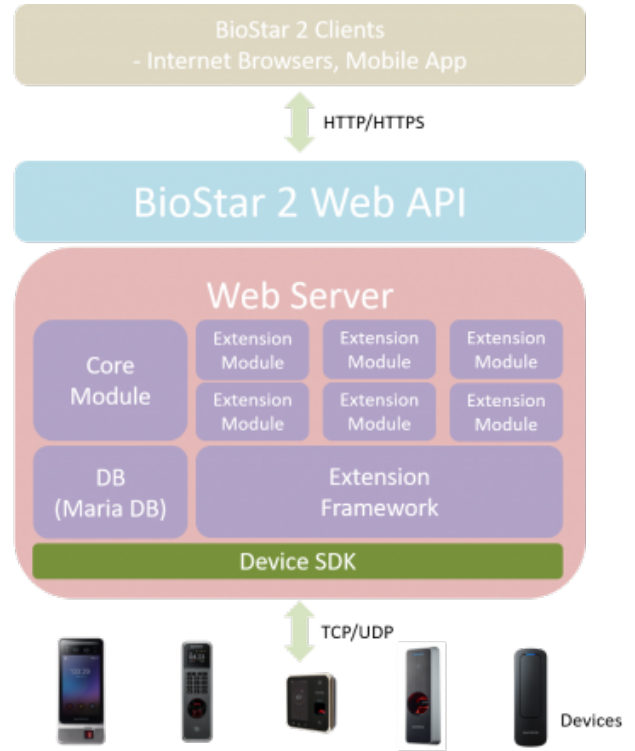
BioStar 2 Clients
- Internet Browsers, Mobile App

HTTP/HTTPS

BioStar 2 Web API

Web Server

Core Module

Extension Module

Extension Module

Extension Module

Extension Module

Extension Module

Extension Module

DB (Maria DB)

Extension Framework

Device SDK

TCP/UDP

Devices